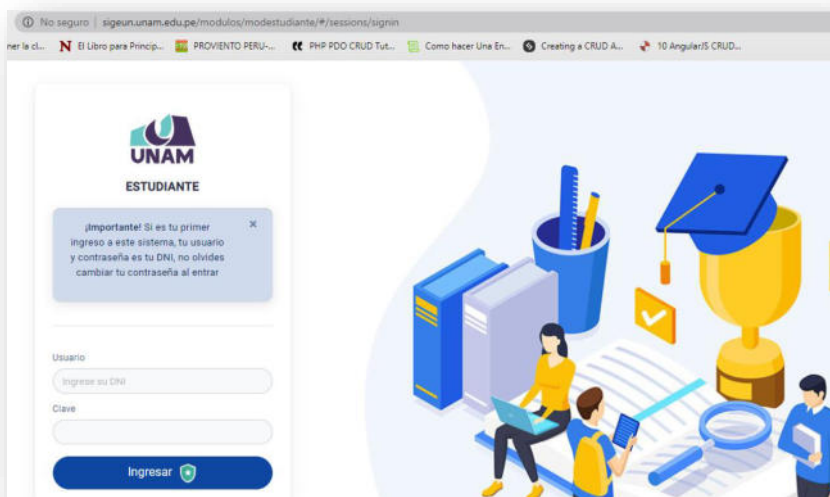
ⓘ No seguro | sigeun.unam.edu.pe/modulos/modestudiante/#/sessions/signin

ner la cl... El Libro para Princip... PROVIENTO PERU-... PHP PDO CRUD Tut... Como hacer Una En... Creating a CRUD A... 10 AngularJS CRUD...

UNAM

ESTUDIANTE

¡Importante! Si es tu primer ingreso a este sistema, tu usuario y contraseña es tu DNI, no olvides cambiar tu contraseña al entrar

×

Usuario

Ingrese su DNI

Clave

Ingresar